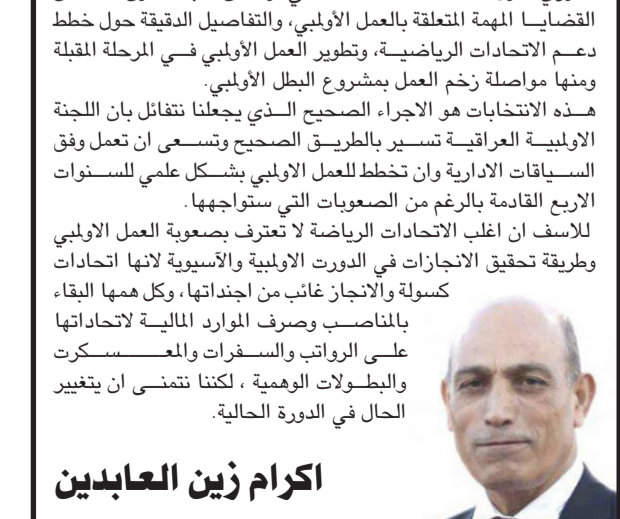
القضايا المهمة المتعلقة بالعمل الأولمبي، والتفاصيل الدقيقة حول خطط دعم الاتحادات الرياضية، وتطوير العمل الأولمبي في المرحلة المقبلة ومنها مواصلة زخم العمل بمشروع البطل الأولمبي.

هذه الانتخابات هو الاجراء الصحيح الذي يجعلنا نتفائل بان اللجنة الاولمبية العراقية تسير بالطريق الصحيح وتسعى ان تعمل وفق السياقات الادارية وان تخطط للعمل الاولمبي بشكل علمي للسنوات الاربع القادمة بالرغم من الصعوبات التي ستواجهها.

للاسف ان اغلب الاتحادات الرياضة لا تعترف بصعوبة العمل الاولمبي وطريقة تحقيق الانجازات في الدورت الاولمبية والآسيوية لانها اتحادات كسولة والانجاز غائب من اجنداتها، وكل همها البقاء بالمناصب وصرف الموارد المالية لاتحاداتها على الرواتب والسفرات والمعسكرت والبطولات الوهمية، لكننا نتمنى ان يتغيير الحال في الدورة الحالية.

اكرام زين العابدين